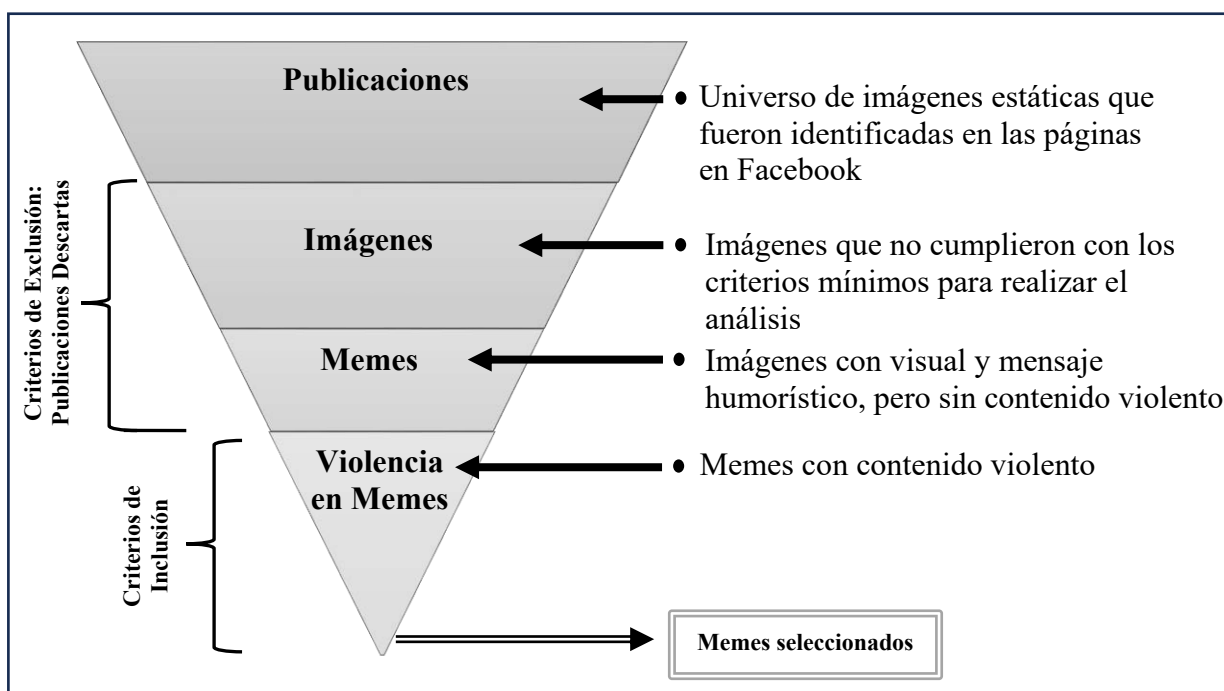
Publicaciones

Universo de imágenes estáticas que fueron identificadas en las páginas en Facebook

Imágenes

Imágenes que no cumplieron con los criterios mínimos para realizar el análisis

Memes

Imágenes con visual y mensaje humorístico, pero sin contenido violento

Violencia en Memes

Memes con contenido violento

Criterios de Exclusión: Publicaciones Descartas

Criterios de Inclusión

Memes seleccionados